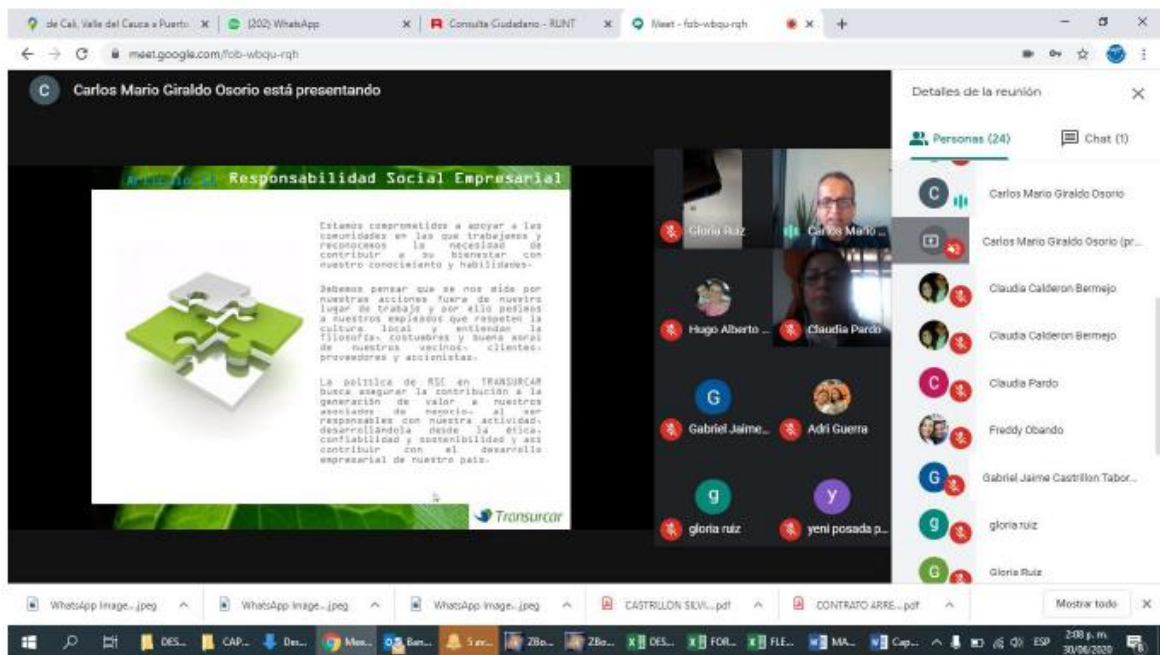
de Cali, Valle del Cauca a Puerto × (202) WhatsApp × Consulta Ciudadano - RUNT × Meet - fob-wbqu-rqh × +

meet.google.com/fob-wbqu-rqh

C Carlos Mario Giraldo Osorio está presentando

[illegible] Responsabilidad Social Empresarial

Estamos comprometidos a apoyar a las comunidades en las que trabajamos y reconocemos la necesidad de contribuir a su bienestar con nuestro conocimiento y habilidades.

Debemos pensar que se nos mide por nuestras acciones fuera de nuestro lugar de trabajo y por ello pedimos a nuestros empleados que respeten la cultura local y entiendan la filosofía, costumbres y buena moral de nuestros vecinos, clientes, proveedores y accionistas.

La política de RSC en TRANSURCAR busca asegurar la contribución a la generación de valor a nuestros asociados de negocio, al ser responsables con nuestra actividad, desarrollándola desde la ética, confiabilidad y sostenibilidad y así contribuir con el desarrollo empresarial de nuestro país.

Transurcar

Gloria Ruiz
Carlos Mario ...
Hugo Alberto ...
Claudia Pardo
G
Gabriel Jaime...
Adri Guerra
g
gloria ruiz
y
yeni posada p...

Detalles de la reunión
Personas (24)
Chat (1)
Carlos Mario Giraldo Osorio
Carlos Mario Giraldo Osorio (pr...
Claudia Calderon Bermejo
Claudia Calderon Bermejo
Claudia Pardo
Freddy Obando
Gabriel Jaime Castrillon Tabor...
gloria ruiz
Gloria Ruiz

WhatsApp Image....jpeg
WhatsApp Image....jpeg
WhatsApp Image....jpeg
CASTRILLON SILVI....pdf
CONTRATO ARRE....pdf
Mostrar todo

DES... CAP... Des... Mee... Ban... Ser... ZBo... ZBo... DES... FOR... FLE... MA... Cap... ESP 2:08 p. m. 30/06/2020